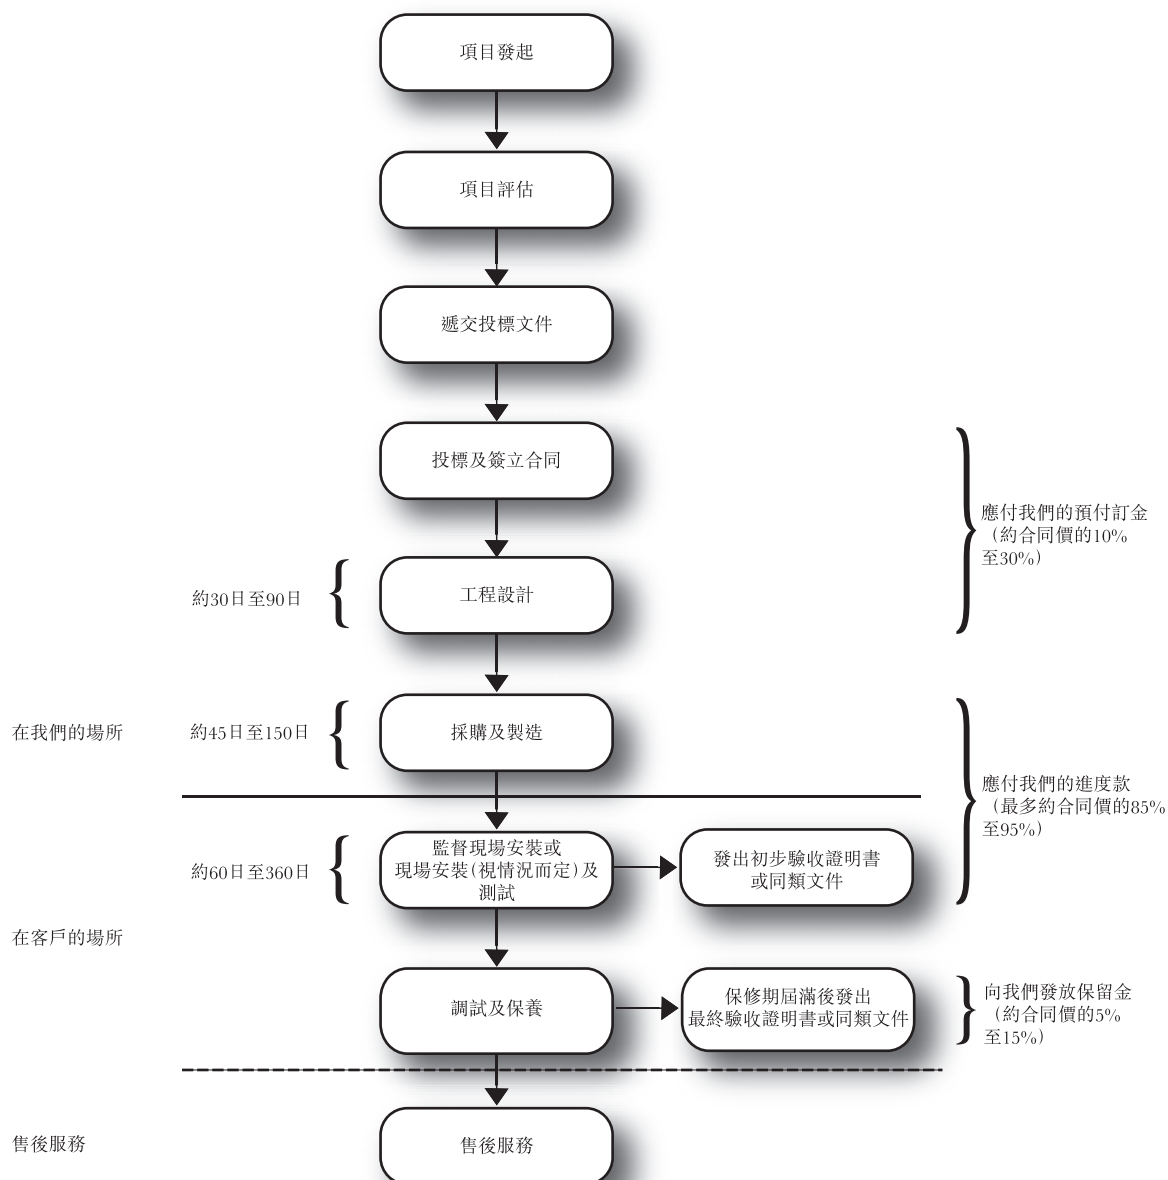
項目發起

項目評估

遞交投標文件

投標及簽立合同

應付我們的預付訂金（約合同價的10%至30%）

約30日至90日

工程設計

在我們的場所

約45日至150日

採購及製造

應付我們的進度款（最多約合同價的85%至95%）

約60日至360日

監督現場安裝或現場安裝（視情況而定）及測試

發出初步驗收證明書或同類文件

在客戶的場所

調試及保養

保修期屆滿後發出最終驗收證明書或同類文件

向我們發放保留金（約合同價的5%至15%）

售後服務

售後服務